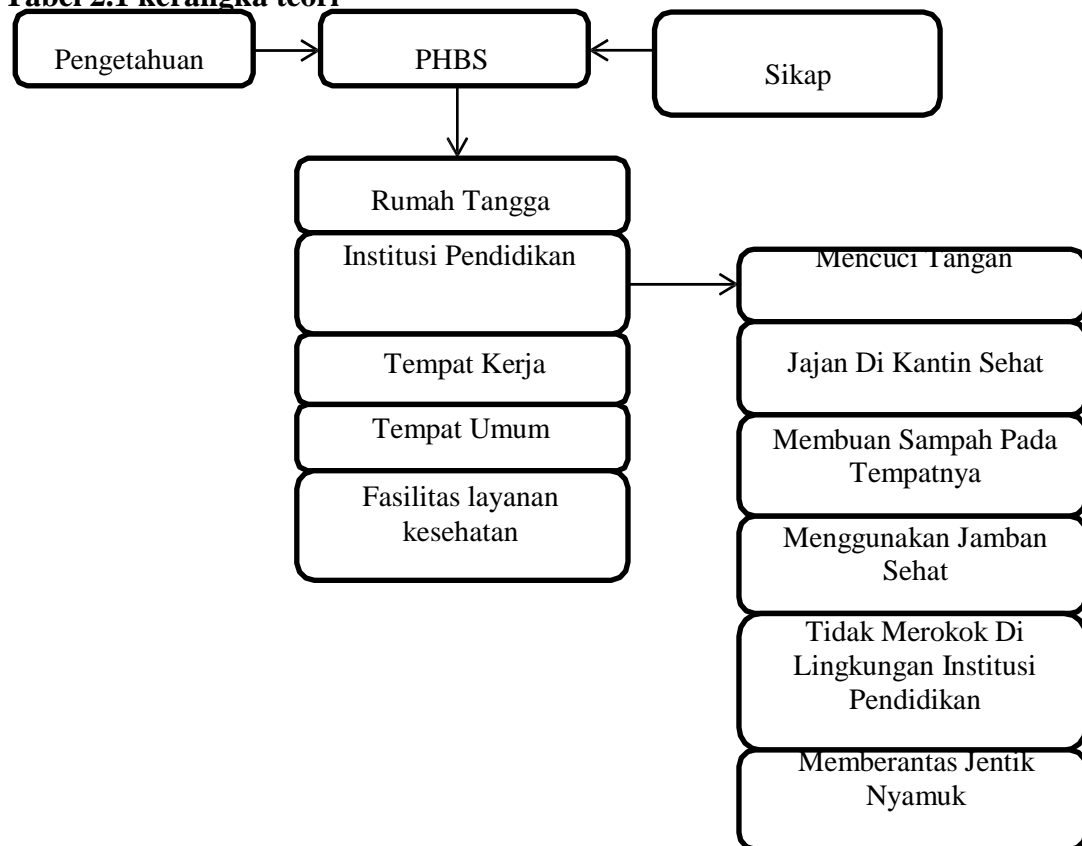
Tabel 2.1 kerangka teori

Pengetahuan

PHBS

Sikap

Rumah Tangga

Institusi Pendidikan

Tempat Kerja

Tempat Umum

Fasilitas layanan kesehatan

Mencuci Tangan

Jajan Di Kantin Sehat

Membuan Sampah Pada Tempatnya

Menggunakan Jamban Sehat

Tidak Merokok Di Lingkungan Institusi Pendidikan

Memberantas Jentik Nyamuk